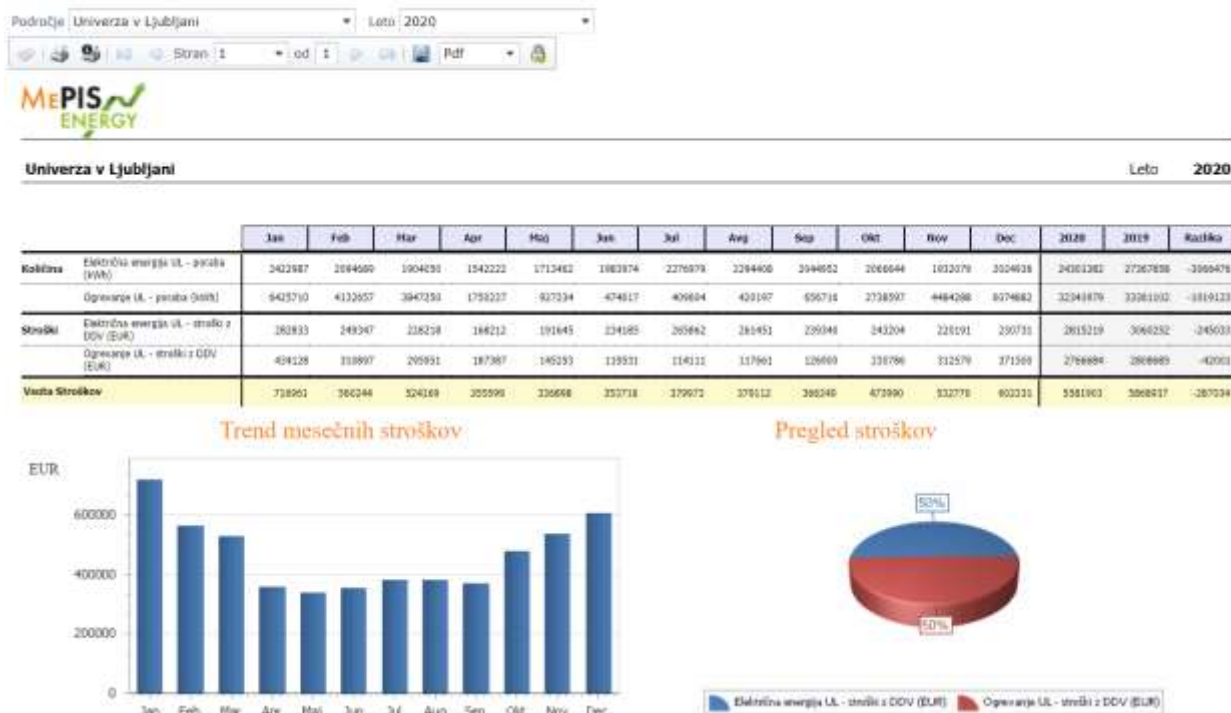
Področje Univerza v Ljubljani Leto 2020

Stran 1 od 1 Pdf

MEPIS ENERGY

Univerza v Ljubljani

Leto 2020

| | | Jan | Feb | Mar | Apr | Maj | Jun | Jul | Avg | Sep | Okt | Nov | Dec | 2020 | 2019 | Razlika |
|---|---|---|---|---|---|---|---|---|---|---|---|---|---|---|---|---|
| Količina | Električna energija UL - poraba (kWh) | 2422687 | 2094689 | 1904030 | 1542222 | 1713462 | 1983974 | 2276978 | 2284408 | 2044652 | 2066644 | 1832079 | 2024636 | 24303382 | 27367858 | -3064476 |
| | Ogrevanje UL - poraba (kWh) | 6425710 | 4132657 | 3947250 | 1750227 | 927234 | 474617 | 409604 | 420197 | 656714 | 2738597 | 4484288 | 6074682 | 32343979 | 33361102 | -1019123 |
| Stroški | Električna energija UL - stroški z DDV (EUR) | 282833 | 249347 | 228218 | 168212 | 191645 | 234185 | 265862 | 261451 | 239340 | 243204 | 220191 | 230731 | 2815219 | 3060252 | -245033 |
| | Ogrevanje UL - stroški z DDV (EUR) | 434128 | 310897 | 295951 | 187387 | 145253 | 119531 | 114111 | 117661 | 126900 | 230786 | 312579 | 371500 | 2766684 | 2808685 | -42001 |
| Vsota Stroškov | | 716961 | 560244 | 524169 | 355599 | 336898 | 353716 | 379973 | 379112 | 366240 | 473990 | 532770 | 602231 | 5581903 | 5868937 | -287034 |

Trend mesečnih stroškov

EUR

600000
400000
200000
0

Jan Feb Mar Apr Maj Jun Jul Avg Sep Okt Nov Dec

Pregled stroškov

50%
50%

Električna energija UL - stroški z DDV (EUR) Ogrevanje UL - stroški z DDV (EUR)